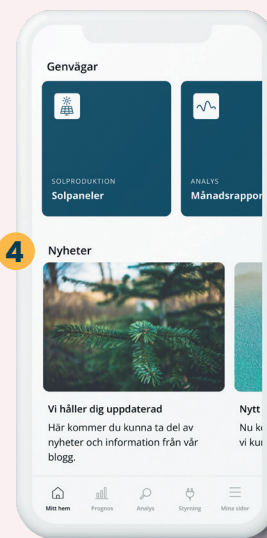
Genvägar

SOLPRODUKTION
Solpaneler

ANALYS
Månadsrappor

4

Nyheter

Vi håller dig uppdaterad
Här kommer du kunna ta del av nyheter och information från vår blogg.

Nytt
Nu k
vi ku

Mitt hem Prognos Analys Styrning Mina sidor